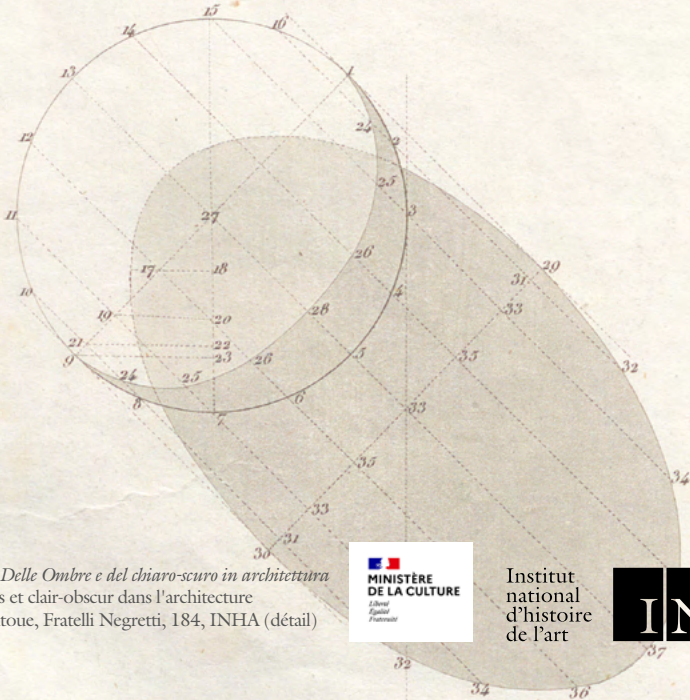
15
14
16
13
1
24
2
12
25
3
11
27
26
17
18
29
31
10
4
28
33
19
20
21
22
23
26
5
35
9
24
25
32
8
6
33
7
35
34
33
31
30
Delle Ombre e del chiaro-scuro in architettura
s et clair-obscur dans l'architecture
toue, Fratelli Negretti, 184, INHA (détail)
MINISTÈRE DE LA CULTURE
Liberté
Égalité
Fraternité
Institut national d'histoire de l'art
IN
37
32
34
36